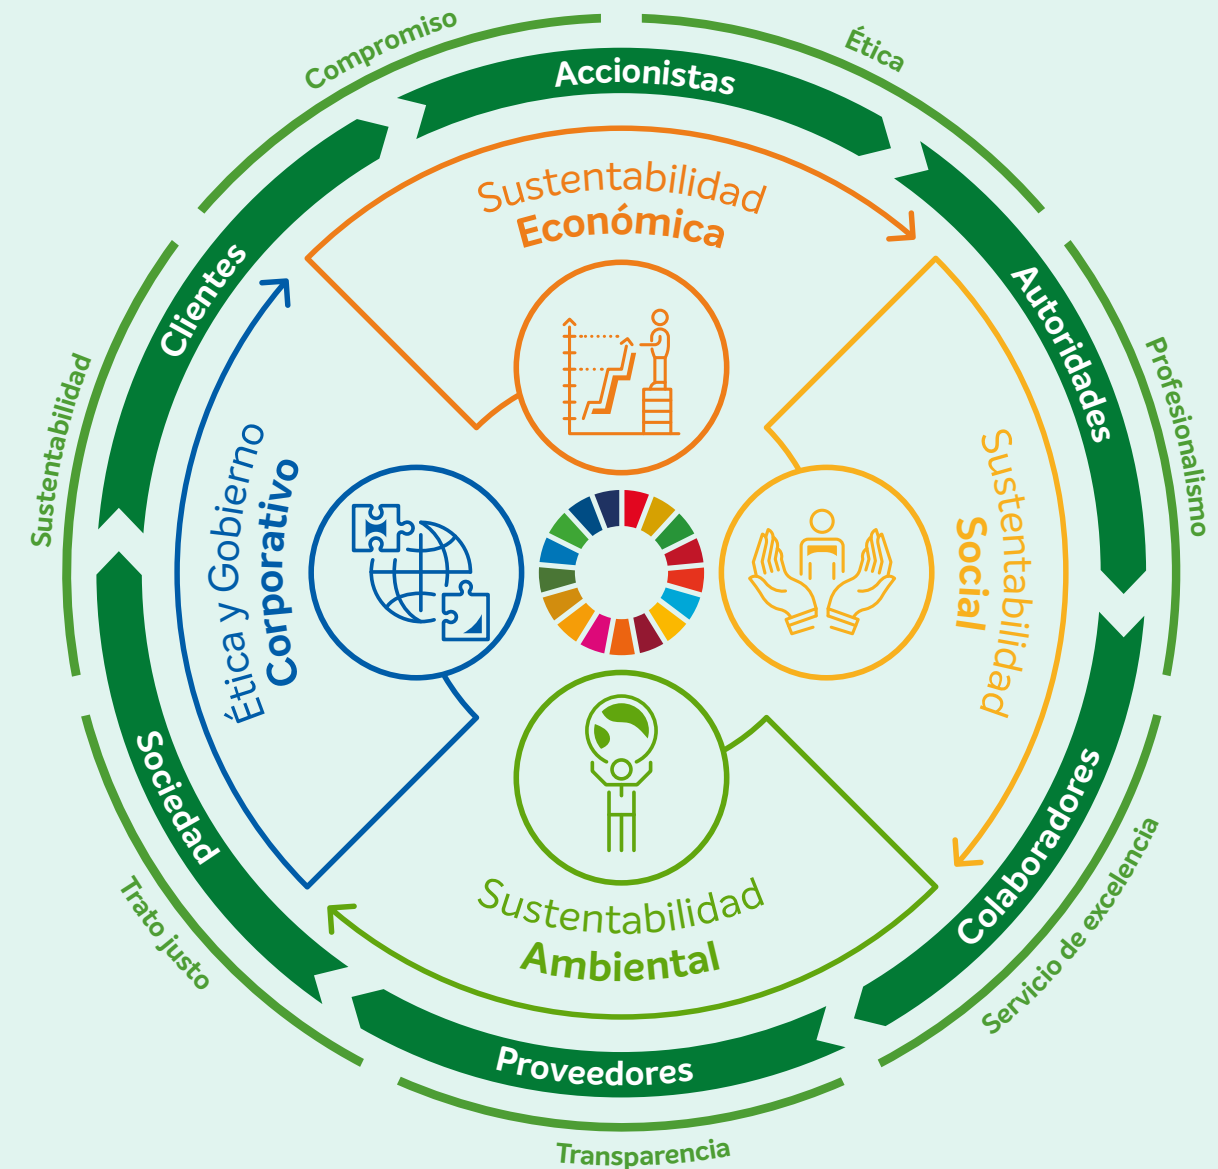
Compromiso
Ética
Accionistas
Sustentabilidad
Económica
Clientes
Autoridades
Profesionalismo
Sustentabilidad
Ética y Gobierno
Corporativo
Sustentabilidad
Social
Sociedad
Colaboradores
Sustentabilidad
Ambiental
Trato justo
Servicio de excelencia
Proveedores
Transparencia